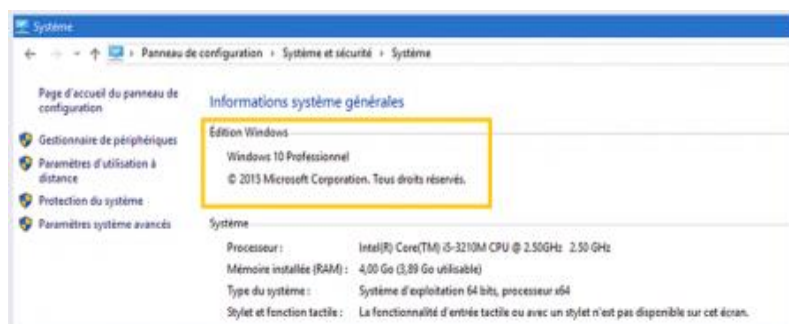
Système

Panneau de configuration › Système et sécurité › Système

Page d'accueil du panneau de configuration

Gestionnaire de périphériques

Paramètres d'utilisation à distance

Protection du système

Paramètres système avancés

Informations système générales

Édition Windows

Windows 10 Professionnel

© 2015 Microsoft Corporation. Tous droits réservés.

Système

| | |
|---|---|
| Processeur : | Intel(R) Core(TM) i5-3210M CPU @ 2.50GHz 2.50 GHz |
| Mémoire installée (RAM) : | 4,00 Go (3,89 Go utilisable) |
| Type du système : | Système d'exploitation 64 bits, processeur x64 |
| Stylet et fonction tactile : | La fonctionnalité d'entrée tactile ou avec un stylet n'est pas disponible sur cet écran. |